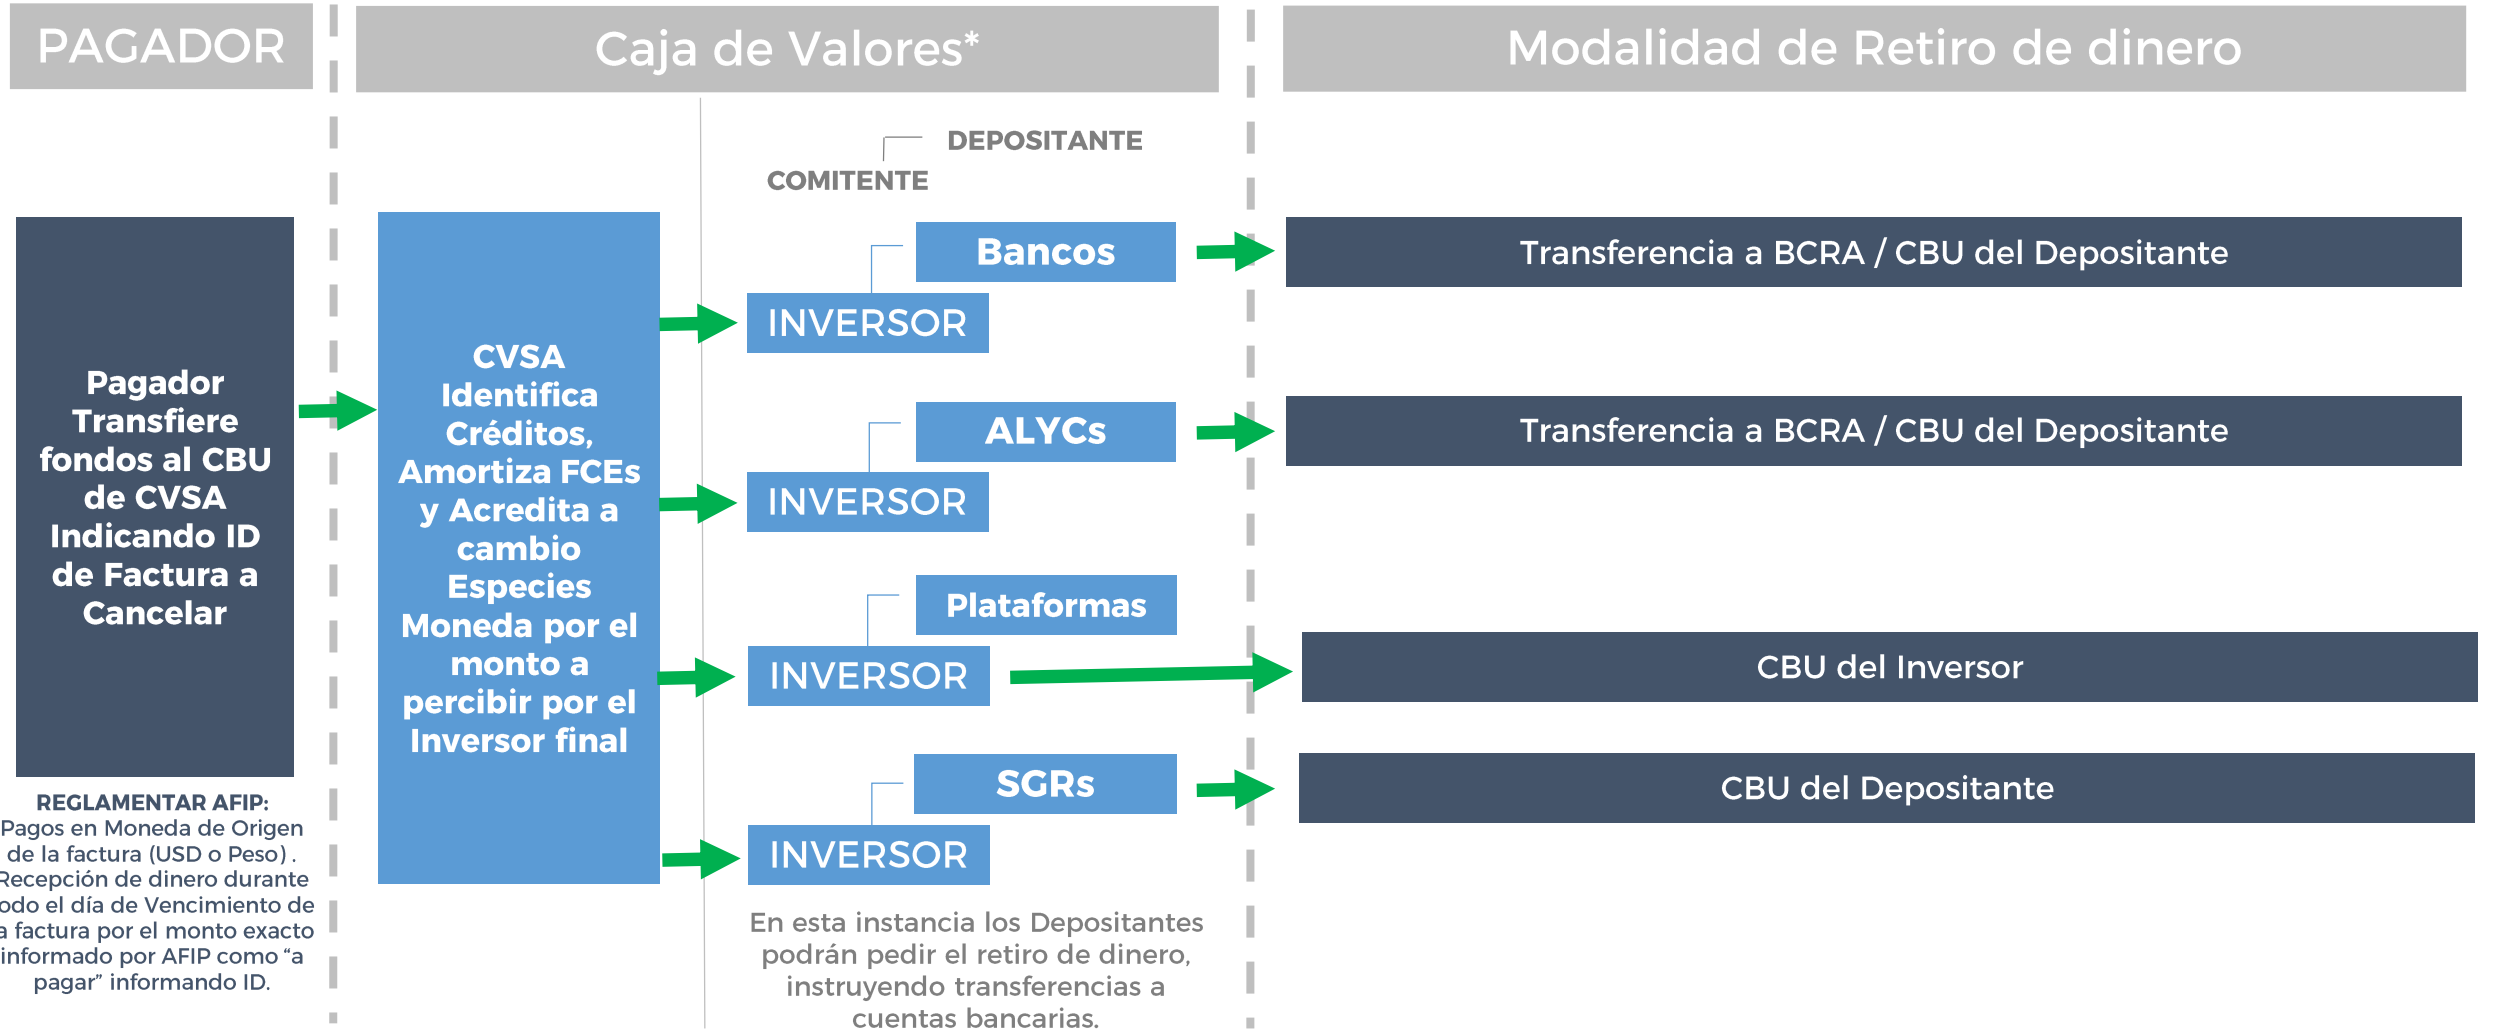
PAGADOR

Caja de Valores*

Modalidad de Retiro de dinero

DEPOSITANTE

COMITENTE

Pagador Transfiere fondos al CBU de CVSA Indicando ID de Factura a Cancelar

CVSA Identifica Créditos, Amortiza FCEs y Acredita a cambio Especies Moneda por el monto a percibir por el Inversor final

Bancos

INVERSOR

Transferencia a BCRA / CBU del Depositante

ALYCs

INVERSOR

Transferencia a BCRA / CBU del Depositante

Plataformas

INVERSOR

CBU del Inversor

SGRs

INVERSOR

CBU del Depositante

REGLAMENTAR AFIP:
Pagos en Moneda de Origen de la factura (USD o Peso) . Recepción de dinero durante todo el día de Vencimiento de la factura por el monto exacto informado por AFIP como "a pagar" informando ID.

En esta instancia los Depositantes podrán pedir el retiro de dinero, instruyendo transferencias a cuentas bancarias.